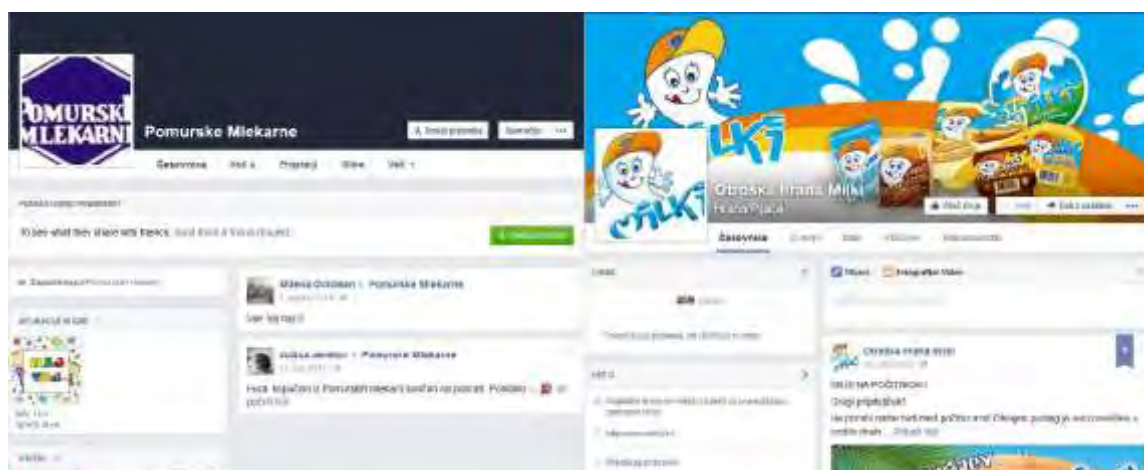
POMURSKI MLEKARNI

Pomurske Mlekarne

Časovnica
Vizitka
Fotografije
Všeč mi je
Več

To see what they share with friends, send them a friend request.

Milena Dobelsek › Pomurske Mlekarne

Ven tko naj!!

Jožica Jerebic › Pomurske Mlekarne

Hvala, kopačem iz Pomurskih mlekarn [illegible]

MILKI

Obroška hrana Milki
Hrana/Pijača

Časovnica

Obroška hrana Milki

MILKI NA POČITNICAH

Dragi prijatelji!
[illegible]